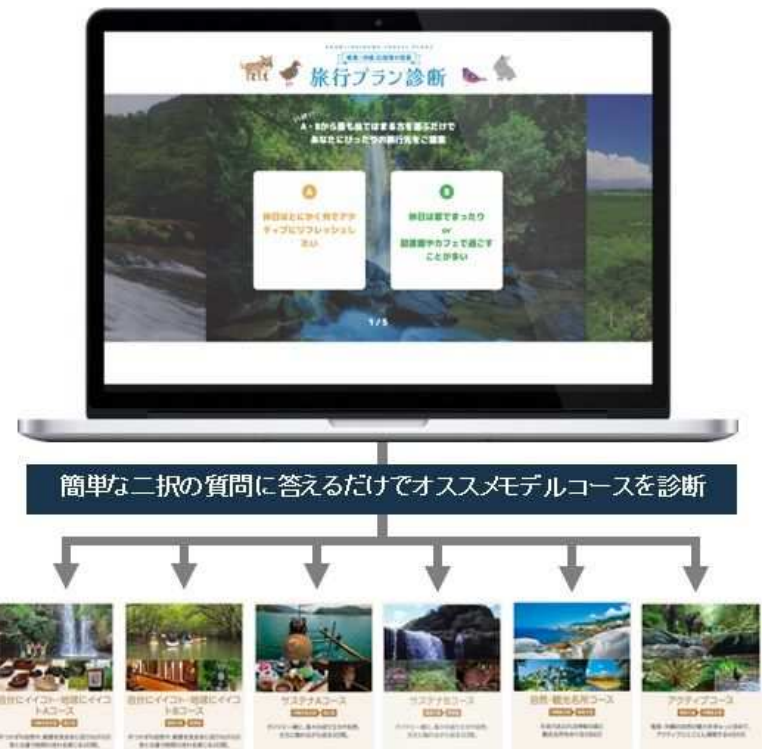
奄美・沖縄 北部地域の旅
旅行プラン診断

A・Bから最も当てはまる方を選ぶだけで
あなたにぴったりの旅行先をご提案

A
休日はとにかく外でアクティブにリフレッシュしたい

B
休日は家でまったり or 図書館やカフェで過ごすことが多い

1 / 5

簡単な二択の質問に答えるだけでオススメモデルコースを診断

自分にイイコト・地球にイイコトAコース

自分にイイコト・地球にイイコトBコース

サステナAコース

サステナBコース

自然・観光名所コース

アクティブコース